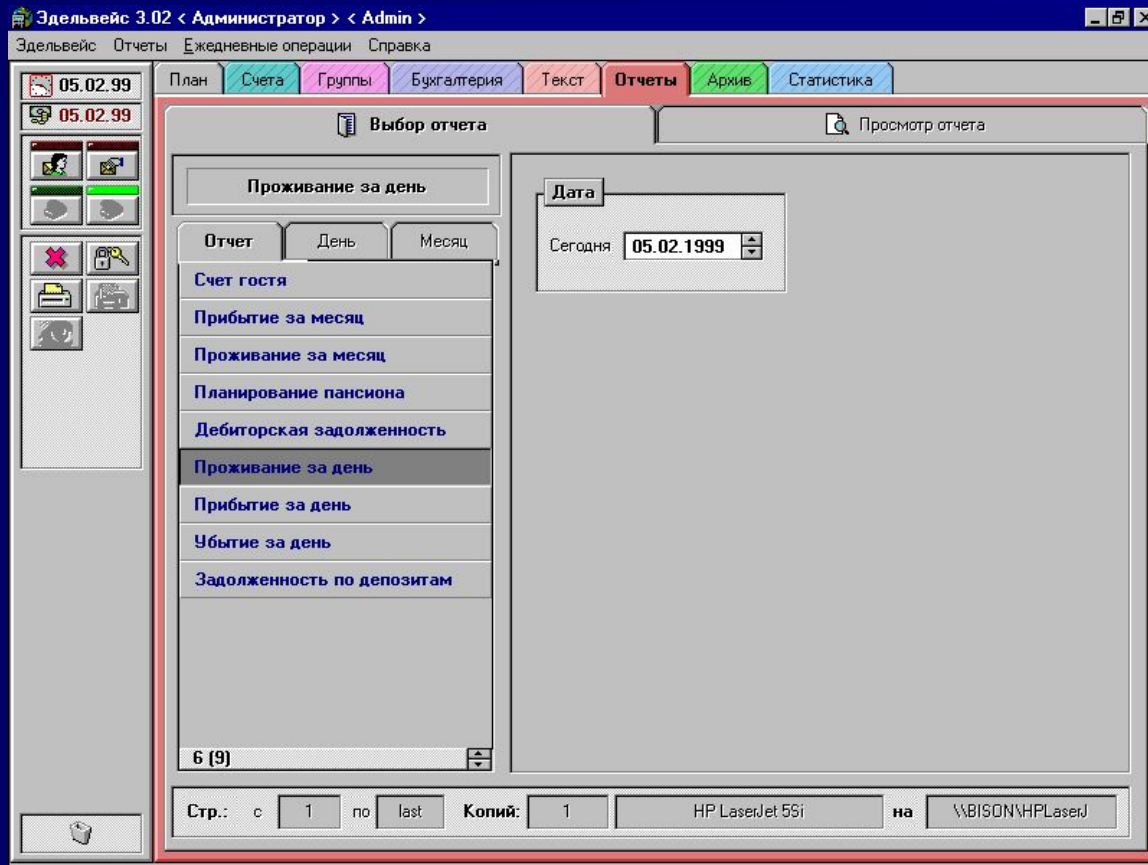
Эдельвейс 3.02 < Администратор > < Admin >

Эдельвейс Отчеты Ежедневные операции Справка

05.02.99
05.02.99

План Счета Группы Бухгалтерия Текст Отчеты Архив Статистика

Выбор отчета
Просмотр отчета

Проживание за день

Отчет День Месяц

Счет гостя
Прибытие за месяц
Проживание за месяц
Планирование пансиона
Дебиторская задолженность
Проживание за день
Прибытие за день
Убытие за день
Задолженность по депозитам

6 (9)

Дата
Сегодня 05.02.1999

Стр.: с 1 по last Копий: 1 HP LaserJet 5Si на \\BISON\HPLaserJ